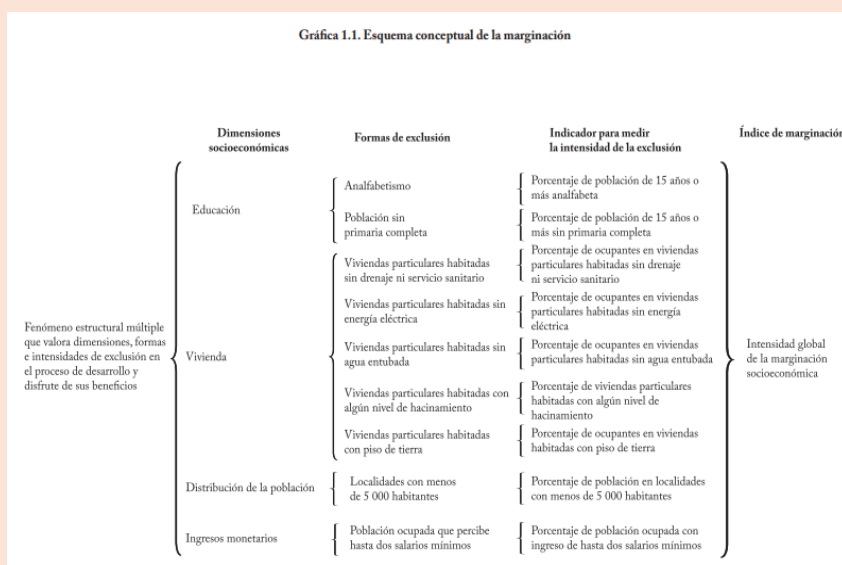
Gráfica 1.1. Esquema conceptual de la marginación

| | Dimensiones socioeconómicas | Formas de exclusión | Indicador para medir la intensidad de la exclusión | Índice de marginación |
|---|---|---|---|---|
| Fenómeno estructural múltiple que valora dimensiones, formas e intensidades de exclusión en el proceso de desarrollo y disfrute de sus beneficios | Educación | Analfabetismo | Porcentaje de población de 15 años o más analfabeta | Intensidad global de la marginación socioeconómica |
| | | Población sin primaria completa | Porcentaje de población de 15 años o más sin primaria completa | |
| | Vivienda | Viviendas particulares habitadas sin drenaje ni servicio sanitario | Porcentaje de ocupantes en viviendas particulares habitadas sin drenaje ni servicio sanitario | |
| | | Viviendas particulares habitadas sin energía eléctrica | Porcentaje de ocupantes en viviendas particulares habitadas sin energía eléctrica | |
| | | Viviendas particulares habitadas sin agua entubada | Porcentaje de ocupantes en viviendas particulares habitadas sin agua entubada | |
| | | Viviendas particulares habitadas con algún nivel de hacinamiento | Porcentaje de viviendas particulares habitadas con algún nivel de hacinamiento | |
| | | Viviendas particulares habitadas con piso de tierra | Porcentaje de ocupantes en viviendas habitadas con piso de tierra | |
| | Distribución de la población | Localidades con menos de 5 000 habitantes | Porcentaje de población en localidades con menos de 5 000 habitantes | |
| | Ingresos monetarios | Población ocupada que percibe hasta dos salarios mínimos | Porcentaje de población ocupada con ingreso de hasta dos salarios mínimos | |